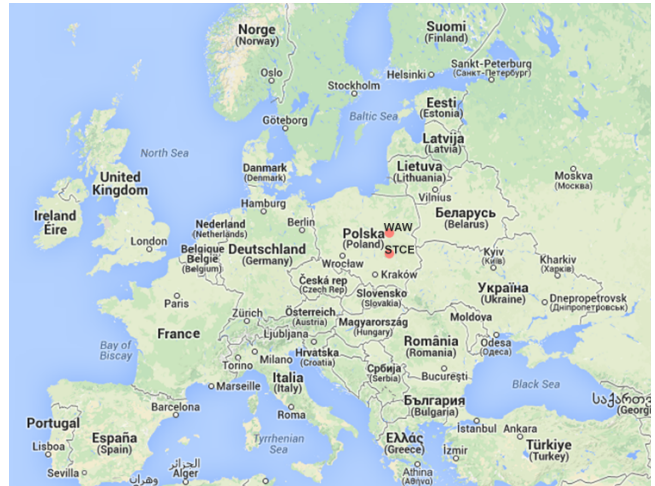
Norge
(Norway)

Suomi
(Finland)

Oslo

Stockholm

Helsinki

Sankt-Peterburg
(Санкт-Петербург)

Eesti
(Estonia)

Göteborg

Baltic Sea

Latvija
(Latvia)

North Sea

Danmark
(Denmark)

Lietuva
(Lithuania)

United Kingdom

Moskva
(Москва)

Vilnius

Ireland
Éire

Hamburg

Berlin

WAW

Беларусь
(Belarus)

Nederland
(Netherlands)

London

Polska
(Poland)

STCE

Belgique
België
(Belgium)

Deutschland
(Germany)

Wrocław

Kyiv
(Київ)

Kharkiv
(Харків)

Česká rep
(Czech Rep)

Kraków

Paris

Slovensko
(Slovakia)

Україна
(Ukraine)

Dnepropetrovsk
(Днепропетровск)

Zürich

Österreich
(Austria)

Magyarország
(Hungary)

Moldova

France

Bay of Biscay

Ljubljana

Milano

Hrvatska
(Croatia)

România
(Romania)

Odesa
(Одеса)

Torino

Marseille

Србија
(Serbia)

București

Italia
(Italy)

Black Sea

საქართ
(Georgi

Portugal

Barcelona

Roma

България
(Bulgaria)

Lisboa

España
(Spain)

Tyrrhenian Sea

İstanbul

Ankara

Ελλάς
(Greece)

İzmir

Türkiye
(Turkey)

Sevilla

الجزائر
Alger

Athina